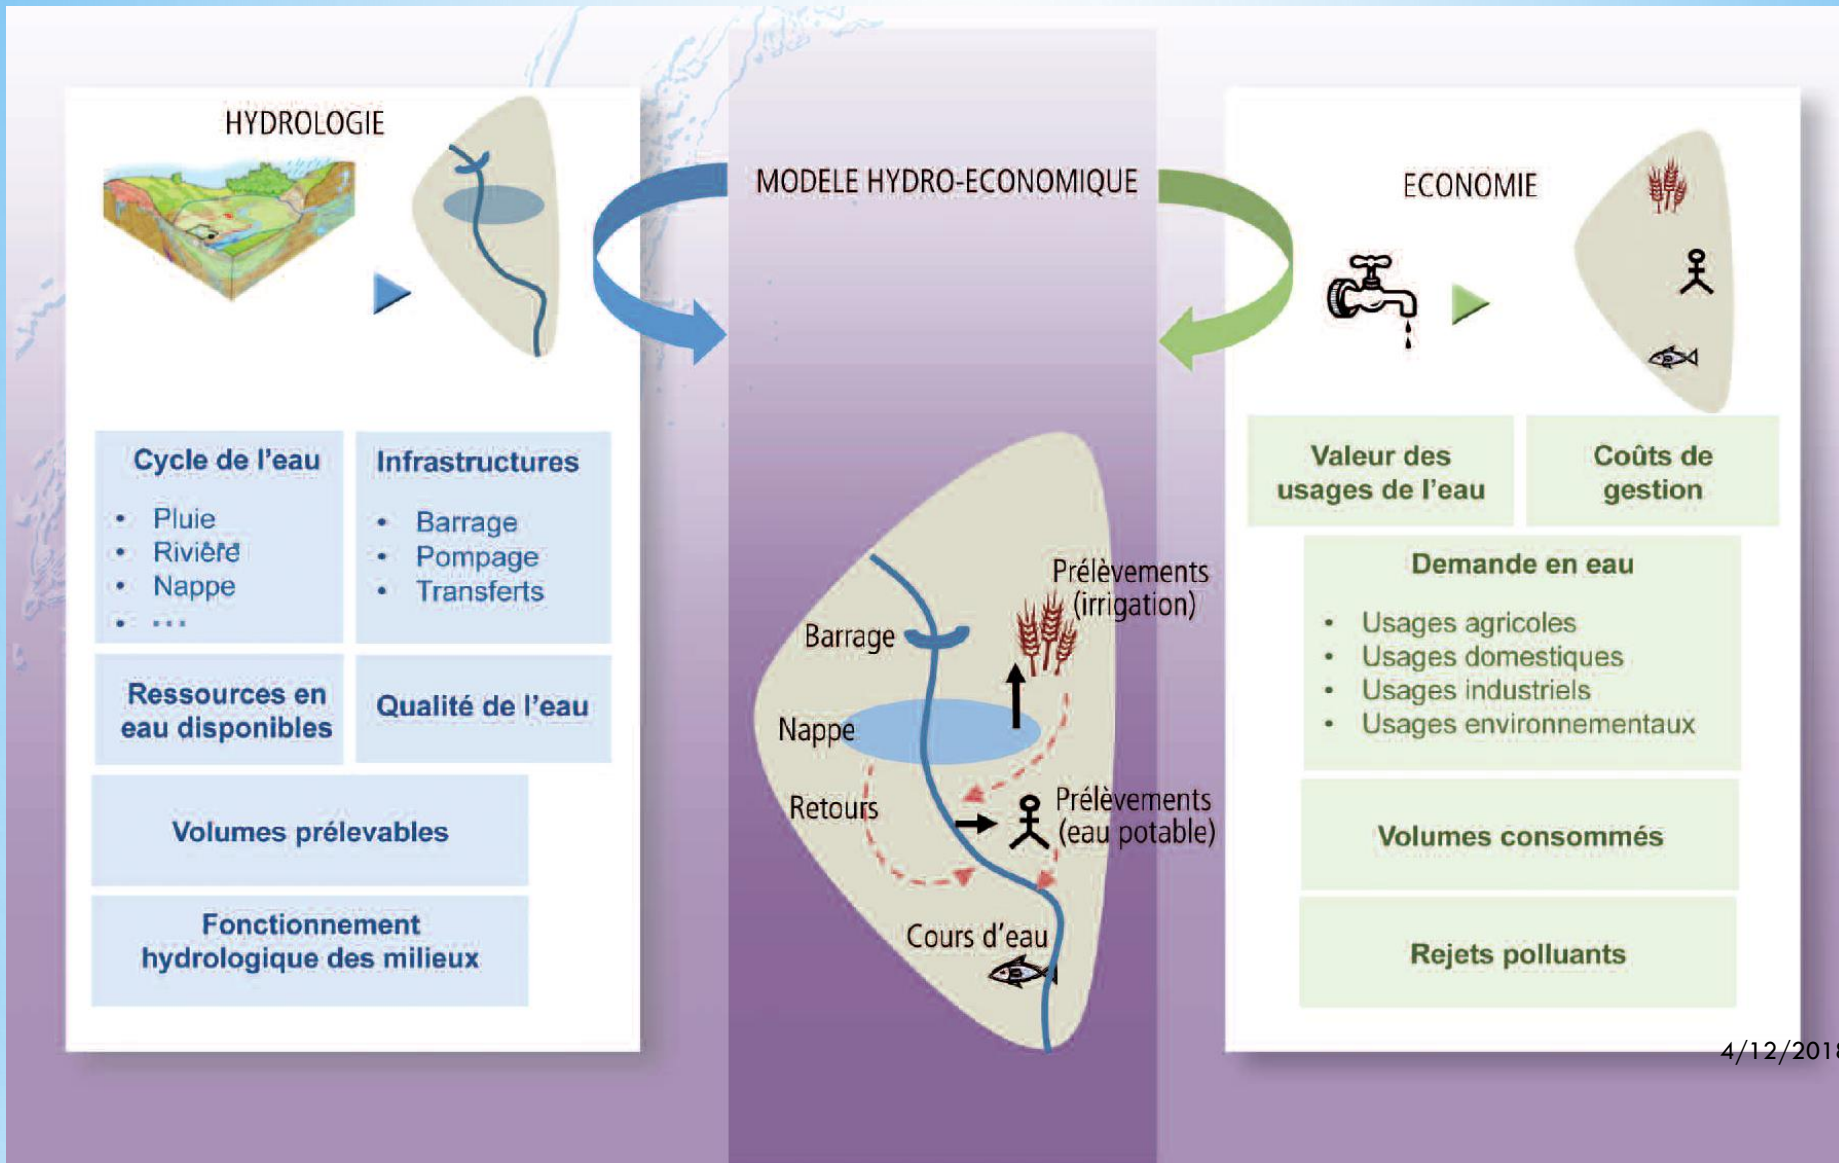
HYDROLOGIE

MODELE HYDRO-ECONOMIQUE

ECONOMIE

Cycle de l'eau
- Pluie
- Rivière
- Nappe
- ...

Infrastructures
- Barrage
- Pompage
- Transferts

Ressources en eau disponibles

Qualité de l'eau

Volumes prélevables

Fonctionnement hydrologique des milieux

Prélèvements (irrigation)

Barrage

Nappe

Retours

Prélèvements (eau potable)

Cours d'eau

Valeur des usages de l'eau

Coûts de gestion

Demande en eau
- Usages agricoles
- Usages domestiques
- Usages industriels
- Usages environnementaux

Volumes consommés

Rejets polluants

4/12/201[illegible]